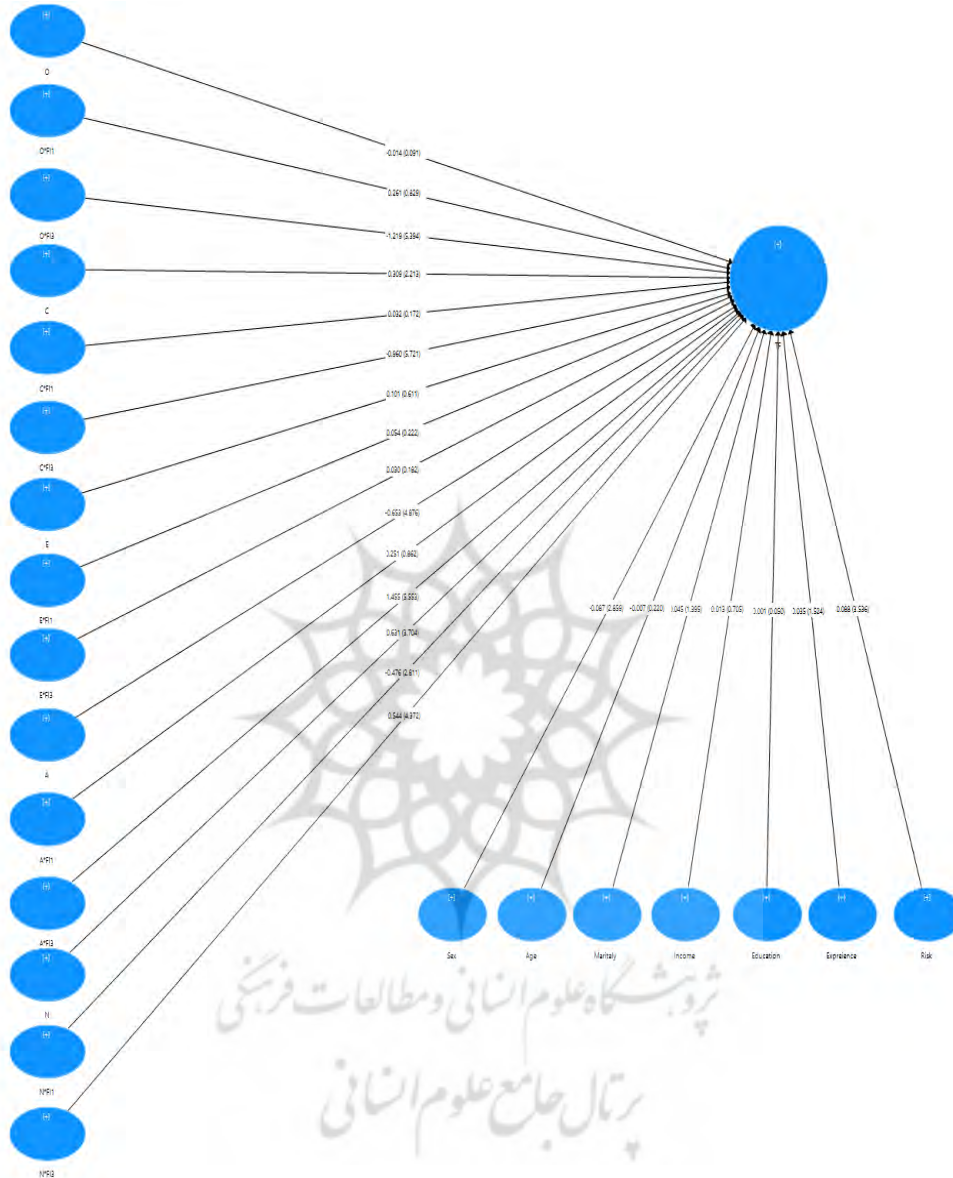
[+]
O
[+]
O*FI1
[+]
O*FI3
[+]
C
[+]
C*FI1
[+]
C*FI3
[+]
E
[+]
E*FI1
[+]
E*FI3
[+]
A
[+]
A*FI1
[+]
A*FI3
[+]
N
[+]
N*FI1
[+]
N*FI3

-0.014 (0.091)
0.261 (0.829)
-1.219 (5.394)
0.309 (2.213)
0.032 (0.172)
-0.860 (5.721)
0.101 (0.611)
0.054 (0.222)
0.030 (0.182)
-0.653 (4.876)
0.251 (0.862)
1.455 (5.553)
0.631 (3.704)
-0.476 (2.811)
0.544 (4.372)

[+]

-0.067 (2.656)
-0.007 (0.220)
0.045 (1.395)
0.013 (0.705)
0.001 (0.050)
0.025 (1.524)
0.088 (3.536)

[+]
Sex
[+]
Age
[+]
Maritaly
[+]
Income
[+]
Education
[+]
Exprelence
[+]
Risk

پژوهشگاه علوم انسانی و مطالعات فرهنگی
پرتال جامع علوم انسانی